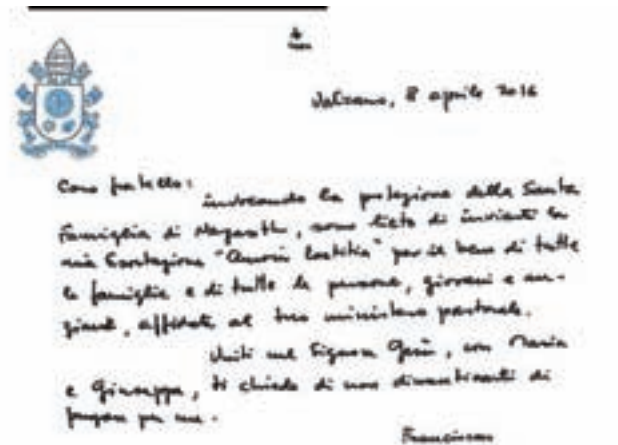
+

Vaticano, 8 aprile 2016

Caro fratello:
invocando la protezione della Santa Famiglia di Nazareth, sono lieto di inviarti la mia Esortazione "Amoris Laetitia" per il bene di tutte le famiglie e di tutte le persone, giovani e anziani, affidati al tuo ministero pastorale.
Uniti nel Signore Gesù, con Maria e Giuseppe, ti chiedo di non dimenticarti di pregare per me.

Francesco